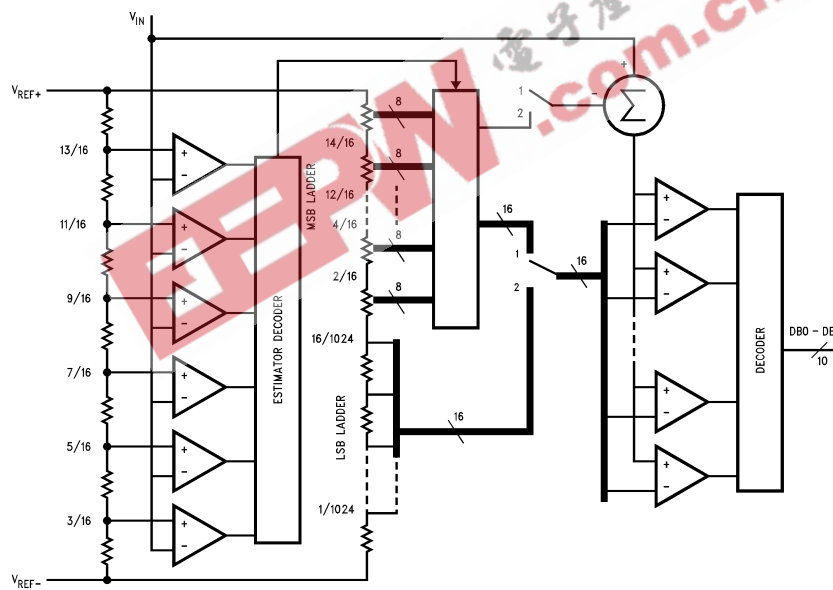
$V_{IN}$

$V_{REF+}$

13/16

11/16

9/16

7/16

5/16

3/16

$V_{REF-}$

ESTIMATOR DECODER

MSB LADDER

14/16

12/16

4/16

2/16

8

8

8

8

16/1024

LSB LADDER

1/1024

16

16

16

1

2

1

2

+

-

$\Sigma$

DECODER

DB0 - DB

10

电子产品世界

EEPW.com.cn